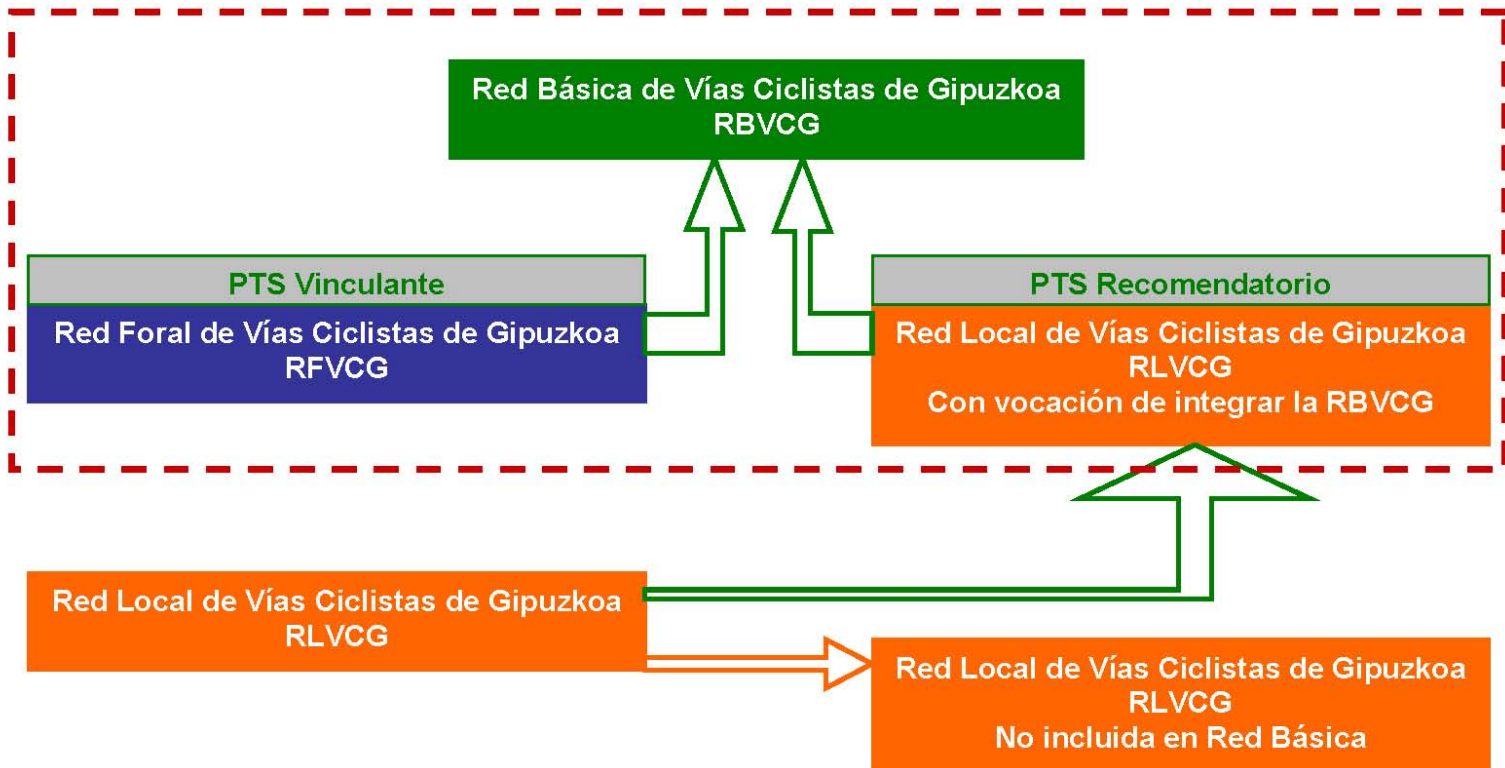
Red Básica de Vías Ciclistas de Gipuzkoa
RBVCG

PTS Vinculante

Red Foral de Vías Ciclistas de Gipuzkoa
RFVCG

PTS Recomendatorio

Red Local de Vías Ciclistas de Gipuzkoa
RLVCG
Con vocación de integrar la RBVCG

Red Local de Vías Ciclistas de Gipuzkoa
RLVCG

Red Local de Vías Ciclistas de Gipuzkoa
RLVCG
No incluida en Red Básica